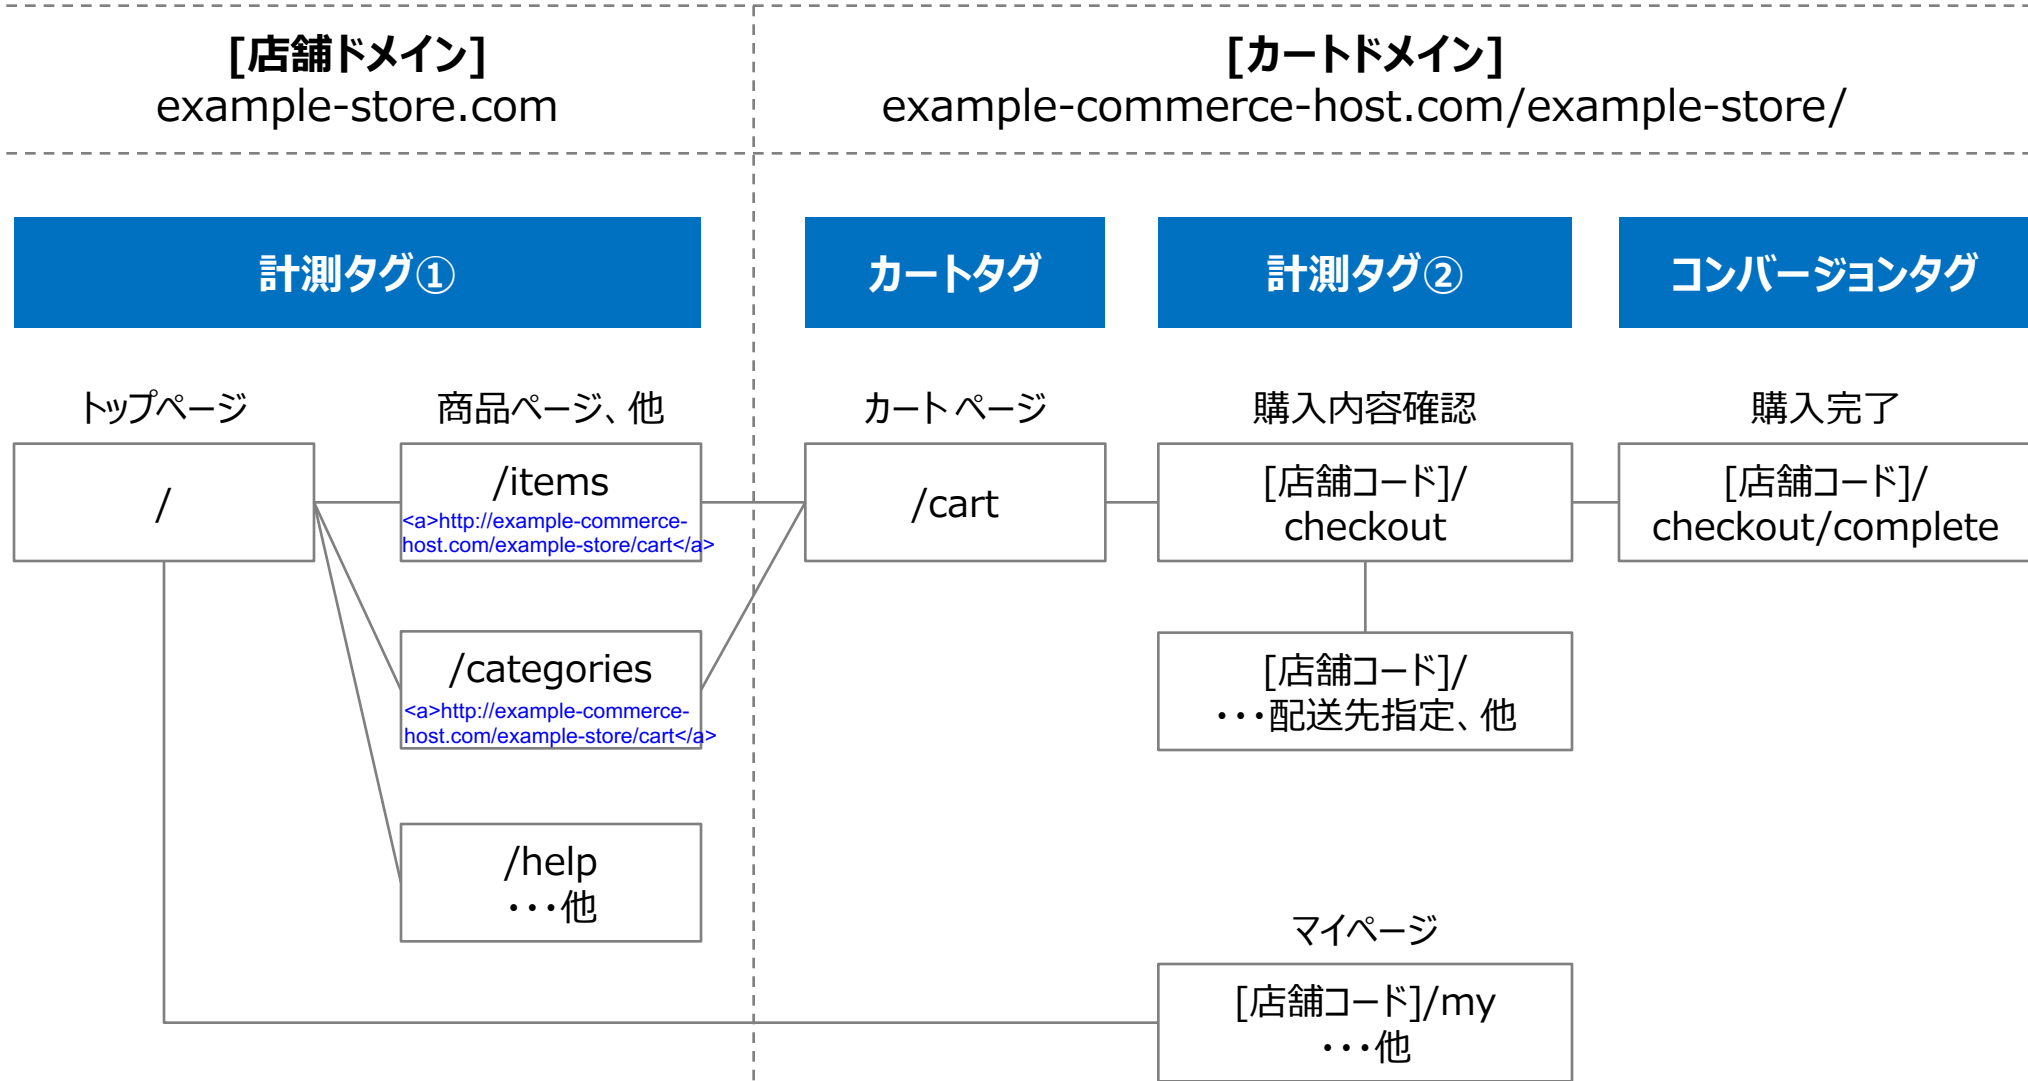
[店舗ドメイン]
example-store.com

[カートドメイン]
example-commerce-host.com/example-store/

計測タグ①

カートタグ

計測タグ②

コンバージョンタグ

トップページ

/

商品ページ、他

/items
<a>http://example-commerce-host.com/example-store/cart</a>

/categories
<a>http://example-commerce-host.com/example-store/cart</a>

/help
・・・他

カートページ

/cart

購入内容確認

[店舗コード]/
checkout

[店舗コード]/
・・・配送先指定、他

購入完了

[店舗コード]/
checkout/complete

マイページ

[店舗コード]/my
・・・他